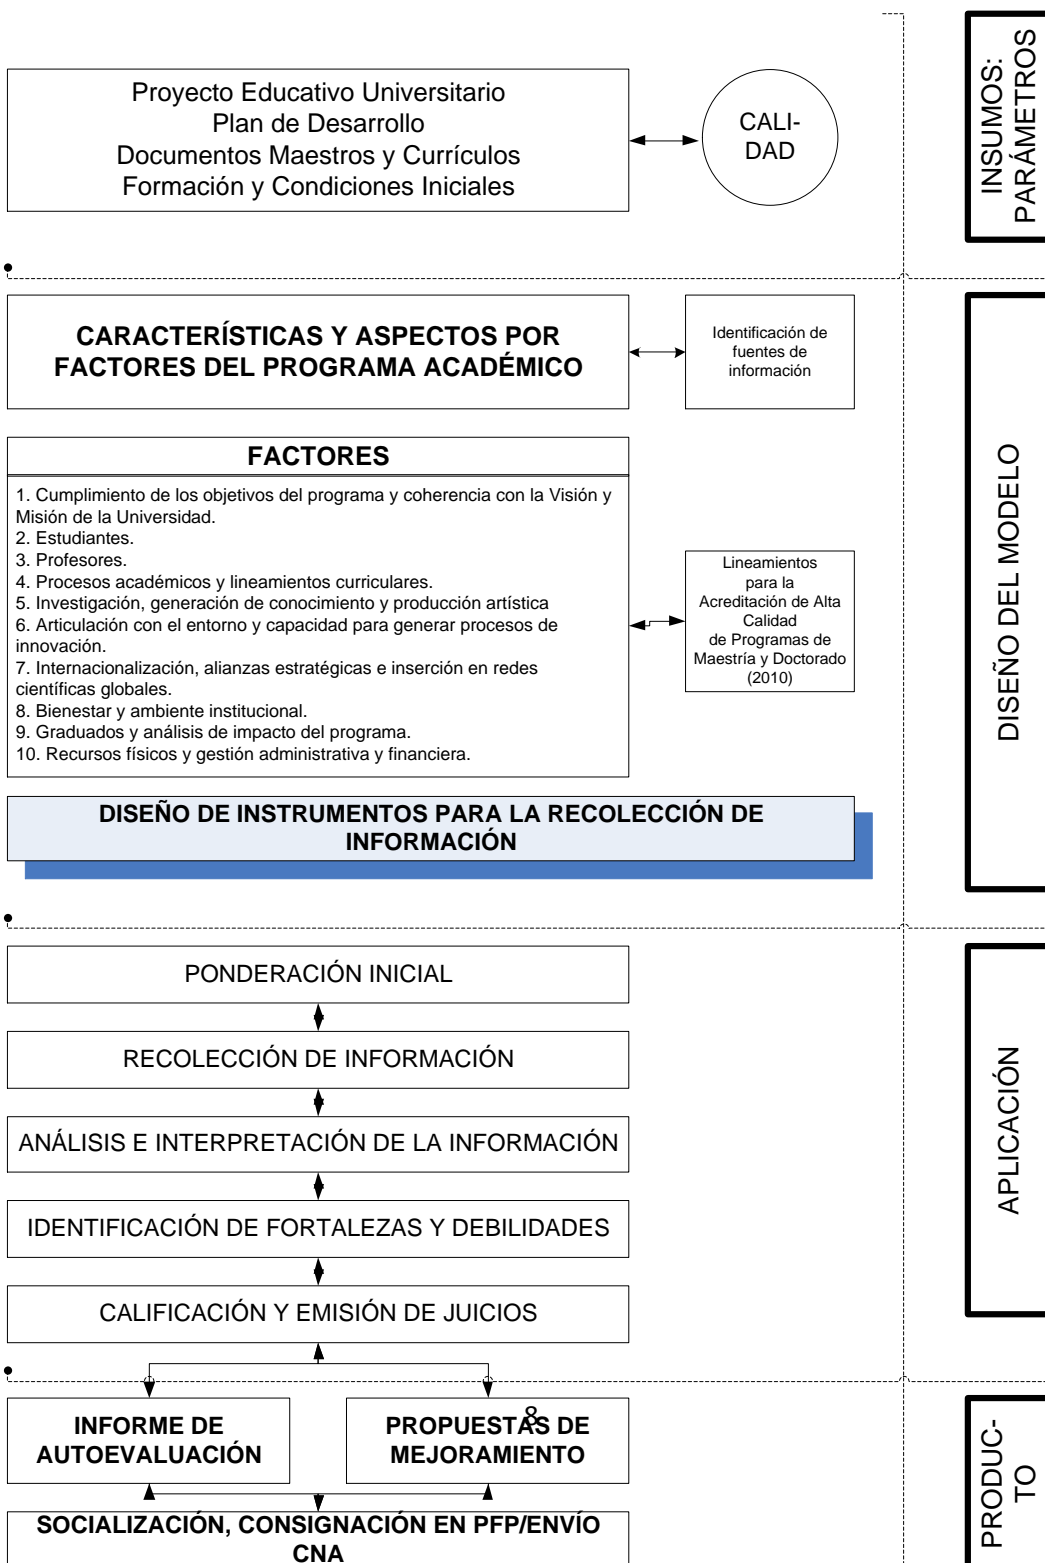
Proyecto Educativo Universitario
Plan de Desarrollo
Documentos Maestros y Currículos
Formación y Condiciones Iniciales

CALI-DAD

INSUMOS: PARÁMETROS

CARACTERÍSTICAS Y ASPECTOS POR FACTORES DEL PROGRAMA ACADÉMICO

Identificación de fuentes de información

FACTORES

1. Cumplimiento de los objetivos del programa y coherencia con la Visión y Misión de la Universidad.
2. Estudiantes.
3. Profesores.
4. Procesos académicos y lineamientos curriculares.
5. Investigación, generación de conocimiento y producción artística
6. Articulación con el entorno y capacidad para generar procesos de innovación.
7. Internacionalización, alianzas estratégicas e inserción en redes científicas globales.
8. Bienestar y ambiente institucional.
9. Graduados y análisis de impacto del programa.
10. Recursos físicos y gestión administrativa y financiera.

Lineamientos para la Acreditación de Alta Calidad de Programas de Maestría y Doctorado (2010)

DISEÑO DEL MODELO

DISEÑO DE INSTRUMENTOS PARA LA RECOLECCIÓN DE INFORMACIÓN

PONDERACIÓN INICIAL

RECOLECCIÓN DE INFORMACIÓN

ANÁLISIS E INTERPRETACIÓN DE LA INFORMACIÓN

IDENTIFICACIÓN DE FORTALEZAS Y DEBILIDADES

CALIFICACIÓN Y EMISIÓN DE JUICIOS

APLICACIÓN

INFORME DE AUTOEVALUACIÓN

PROPUESTAS DE MEJORAMIENTO

8

SOCIALIZACIÓN, CONSIGNACIÓN EN PFP/ENVÍO CNA

PRODUC-TO